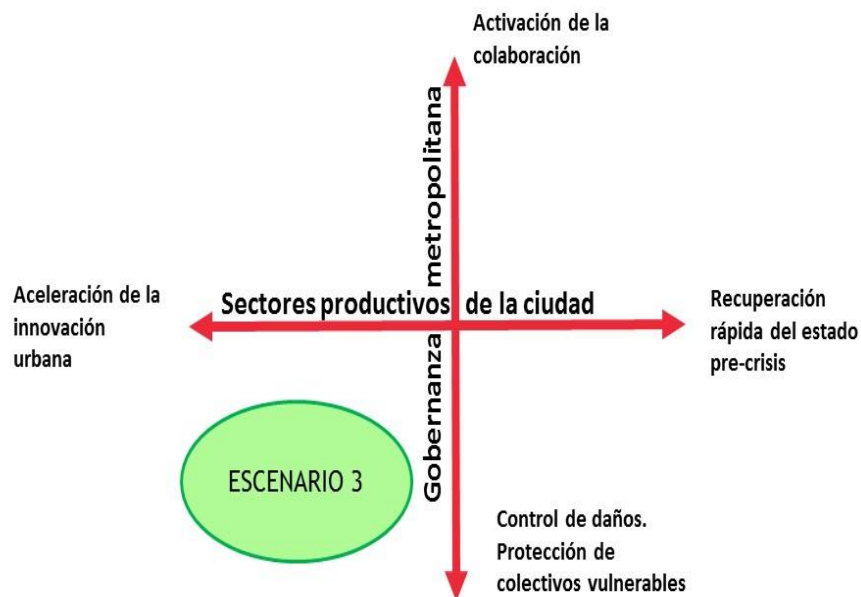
Activación de la colaboración

Gobernanza metropolitana

Aceleración de la innovación urbana

Sectores productivos de la ciudad

Recuperación rápida del estado pre-crisis

ESCENARIO 3

Control de daños. Protección de colectivos vulnerables